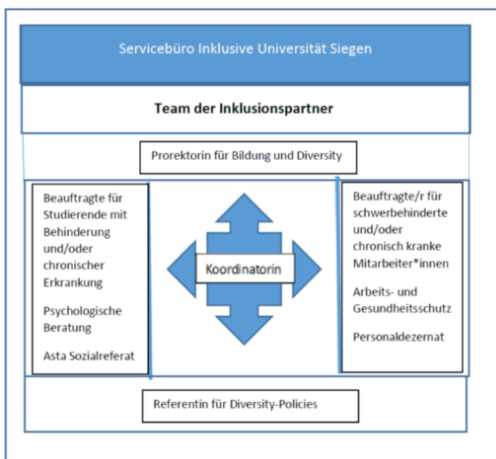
Servicebüro Inklusive Universität Siegen

Team der Inklusionspartner

Prorektorin für Bildung und Diversity

Beauftragte für Studierende mit Behinderung und/oder chronischer Erkrankung

Psychologische Beratung

Asta Sozialreferat

Koordinatorin

Beauftragte/r für schwerbehinderte und/oder chronisch kranke Mitarbeiter*innen

Arbeits- und Gesundheitsschutz

Personaldezernat

Referentin für Diversity-Policies